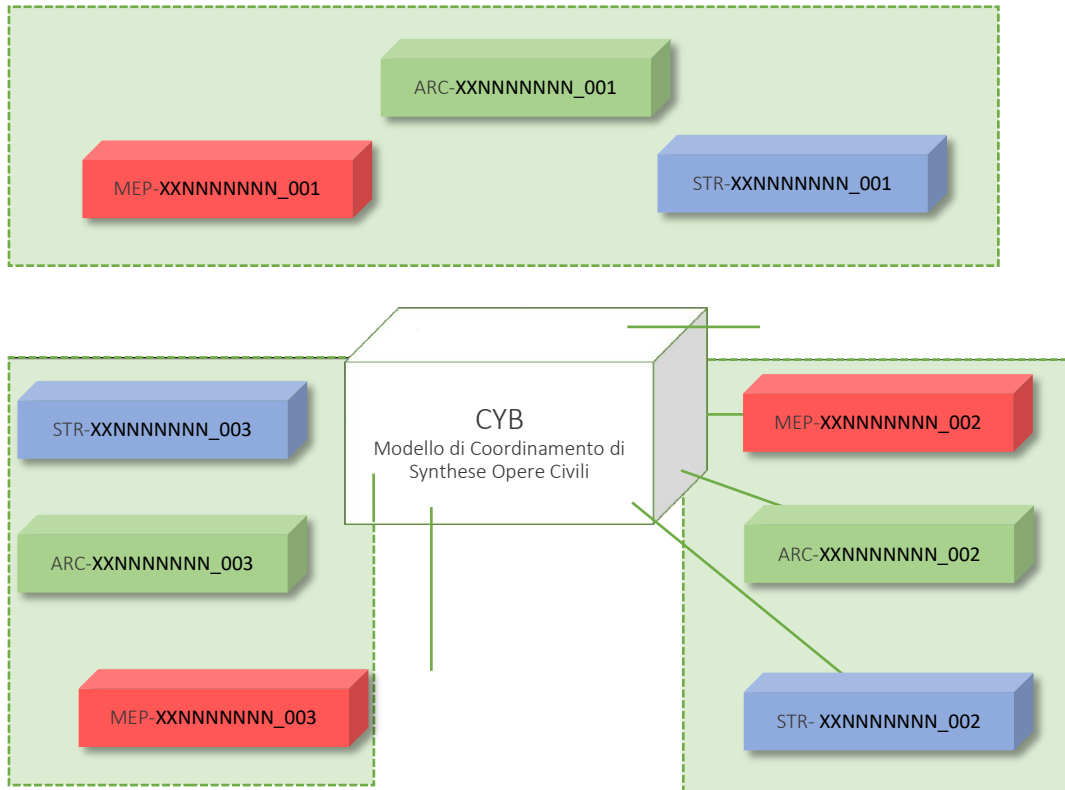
ARC-XXNNNNNNN_001

MEP-XXNNNNNNN_001

STR-XXNNNNNNN_001

CYB
Modello di Coordinamento di Synthese Opere Civili

STR-XXNNNNNNN_003

ARC-XXNNNNNNN_003

MEP-XXNNNNNNN_003

MEP-XXNNNNNNN_002

ARC-XXNNNNNNN_002

STR- XXNNNNNNN_002